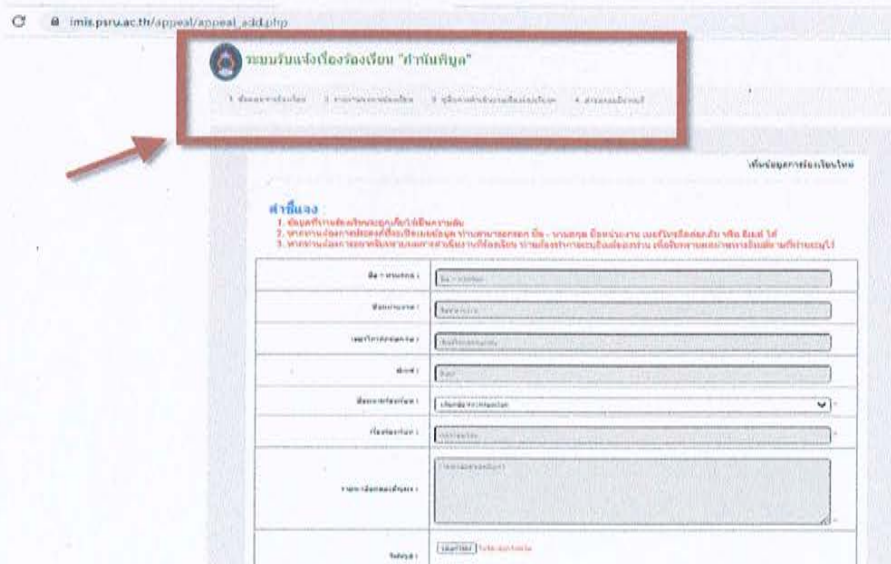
imis.psru.ac.th/appeal/appeal_add.php

ระบบรับแจ้งเรื่องร้องเรียน "ศูนย์ดำรงธรรม"

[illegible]

เพิ่มข้อมูลการร้องเรียน

คำชี้แจง

1. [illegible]
2. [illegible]
3. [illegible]

| | |
|---|---|
| ชื่อ - นามสกุล : | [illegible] |
| ชื่อหน่วยงาน : | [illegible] |
| เบอร์โทรศัพท์ : | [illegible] |
| อีเมล์ : | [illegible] |
| เรื่องการร้องเรียน : | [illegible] |
| หัวข้อเรื่อง : | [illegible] |
| รายละเอียด : | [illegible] |
| ไฟล์แนบ : | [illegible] |